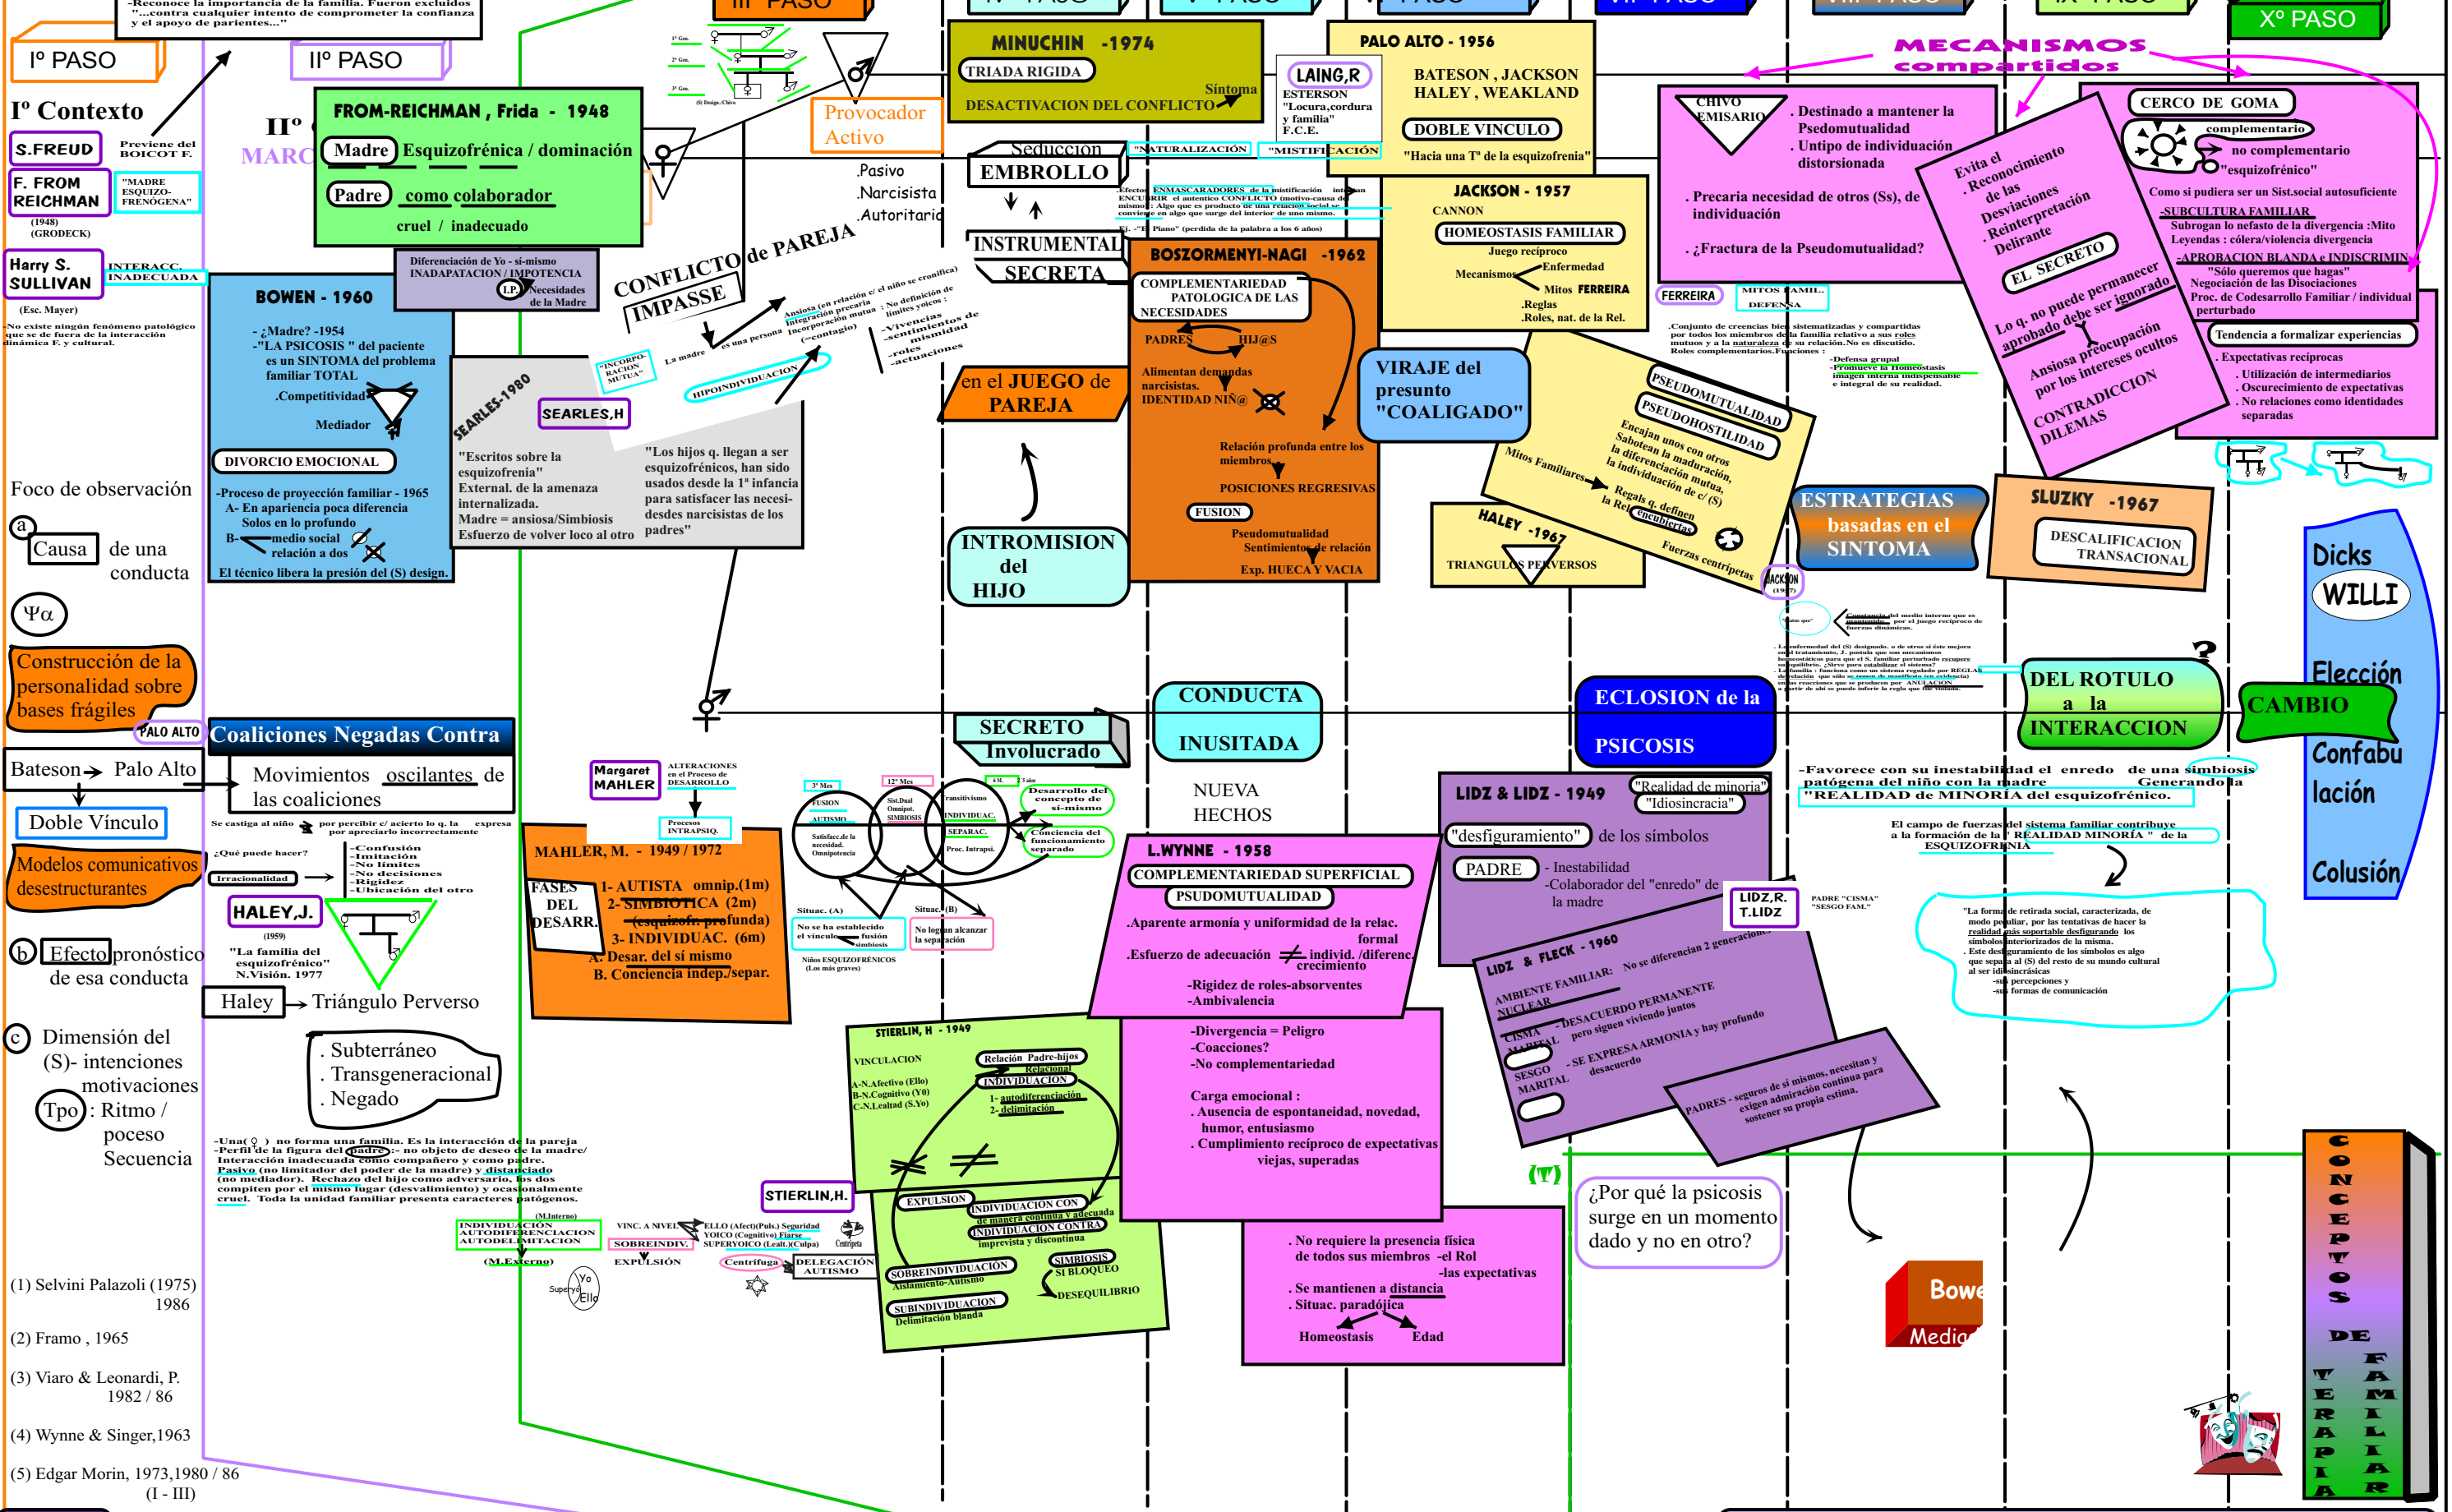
-Reconoce la importancia de la familia. Fueron excluidos "...contra cualquier intento de comprometer la confianza y el apoyo de parientes..."

Iº PASO

IIº PASO

IIIº PASO

Iº Contexto

S.FREUD

Previene del BOICOT F.

F. FROM REICHMAN

"MADRE ESQUIZO-FRENÓGENA"

(1948) (GRODECK)

Harry S. SULLIVAN

INTERACC. INADECUADA

(Esc. Mayer)

-No existe ningún fenómeno patológico que se de fuera de la interacción dinámica F. y cultural.

Foco de observación

a Causa de una conducta

Ψα

Construcción de la personalidad sobre bases frágiles

PALO ALTO

Bateson → Palo Alto

Doble Vínculo

Modelos comunicativos desestructurantes

b Efecto pronóstico de esa conducta

c Dimensión del (S)- intenciones motivaciones

Tpo : Ritmo / poceso Secuencia

(1) Selvini Palazoli (1975) 1986

(2) Framo , 1965

(3) Viaro & Leonardi, P. 1982 / 86

(4) Wynne & Singer,1963

(5) Edgar Morin, 1973,1980 / 86 (I - III)

IIº MARCO

FROM-REICHMAN , Frida - 1948

Madre Esquizofrénica / dominación

Padre como colaborador

cruel / inadecuado

Provocador Activo

.Pasivo
.Narcisista
.Autoritario

Diferenciación de Yo - sí-mismo INADAPATACION / IMPOTENCIA

I.P. Necesidades de la Madre

BOWEN - 1960

- ¿Madre? -1954
-"LA PSICOSIS " del paciente es un SINTOMA del problema familiar TOTAL
.Competitividad
Mediador

DIVORCIO EMOCIONAL

-Proceso de proyección familiar - 1965
A- En aparición poca diferencia Solos en lo profundo
B- medio social relación a dos

El técnico libera la presión del (S) design.

SEARLES-1980

SEARLES,H

"Escritos sobre la esquizofrenia"
External. de la amenaza internalizada.
Madre = ansiosa/Simbiosis
Esfuerzo de volver loco al otro

"Los hijos q. llegan a ser esquizofrénicos, han sido usados desde la 1ª infancia para satisfacer las necesidades desdes narcisistas de los padres"

CONFLICTO de PAREJA

IMPASSE

"INCORPORACION MUTUA"

La madre es una persona

HIPOINDIVIDUACION

Ansiosa (en relación c/ el niño se cronifica)
Integración precaria
Incorporación mutua
(=contagio)

: No definición de límites yoicos :
-Vivencias
-sentimientos de mismidad
-roles
-actuaciones

Coaliciones Negadas Contra

Movimientos oscilantes de las coaliciones

Se castiga al niño por percibir c/ acierto lo q. la expresa por apreciarlo incorrectamente

¿Qué puede hacer?

Irracionalidad

-Confusión
-Imitación
-No límites
-No decisiones
-Rigidez
-Ubicación del otro

HALEY,J.

"La familia del esquizofrénico" N.Visión. 1977
(1959)

Haley → Triángulo Perverso

. Subterráneo
. Transgeneracional
. Negado

-Una( ♀ ) no forma una familia. Es la interacción de la pareja
-Perfil de la figura del padre :- no objeto de deseo de la madre/ Interacción inadecuada como compañero y como padre.
Pasivo (no limitador del poder de la madre) y distanciado (no mediador). Rechazo del hijo como adversario, los dos compiten por el mismo lugar (desvalimiento) y ocasionalmente cruel. Toda la unidad familiar presenta caracteres patógenos.

Margaret MAHLER

ALTERACIONES en el Proceso de DESARROLLO

Procesos INTRAPSIQ.

MAHLER, M. - 1949 / 1972

FASES DEL DESARR.

1- AUTISTA omnip.(1m)
2- SIMBIOTICA (2m) (esquizofr. profunda)
3- INDIVIDUAC. (6m)
A- Desar. del sí mismo
B. Conciencia indep./separ.

3º Mes
12º Mes
FUSION
AUTISMO
Satisfacc.de la necesidad. Omnipotencia
Sist.Dual Omnipot. SIMBIOSIS
rransitivismo
INDIVIDUAC.
SEPARAC.
Proc. Intrapsi.
Desarrollo del concepto de sí-mismo
Conciencia del funcionamiento separado

Situac. (A)
No se ha establecido el vínculo fusión simbiosis
Situac. (B)
No logran alcanzar la separación
Niños ESQUIZOFRÉNICOS (Los más graves)

INDIVIDUACION AUTODIFERENCIACION AUTODELIMITACION

(M.Interno)

(M.Externo)

VINC. A NIVEL
ELLO (Afect)(Puls.) Seguridad
YOICO (Cognitivo) Fiarse
SUPERYOICO (Lealt.)(Culpa)

SOBREINDIV.

EXPULSIÓN

Centrífuga

Centripeta

DELEGACIÓN AUTISMO

Yo Superyó Ello

STIERLIN,H.

STIERLIN, H - 1949

VINCULACION
A-N.Afectivo (Ello)
B-N.Cognitivo (YO)
C-N.Lealtad (S.Yo)

Relación Padre-hijos Relacional

INDIVIDUACION
1- autodiferenciación
2- delimitación

EXPULSION

INDIVIDUACION CON de manera continua y adecuada

INDIVIDUACION CONTRA imprevista y discontinua

SOBREINDIVIDUACIÓN Aislamiento-Autismo

SIMBIOSIS SI BLOQUEO

DESEQUILIBRIO

SUBINDIVIDUACION Delimitación blanda

MINUCHIN -1974

TRIADA RIGIDA

Síntoma

DESACTIVACION DEL CONFLICTO

Seducción

EMBROLLO

INSTRUMENTAL

SECRETA

en el JUEGO de PAREJA

INTROMISION del HIJO

SECRETO Involucrado

CONDUCTA INUSITADA

NUEVA HECHOS

LAING,R

ESTERSON "Locura,cordura y familia" F.C.E.

"NATURALIZACIÓN"

"MISTIFICACIÓN"

-Efectos ENMASCARADORES de la mistificación
ENCUBRIR el autentico CONFLICTO

El -"El Piano" (perdida de la palabra a los 6 años)

PALO ALTO - 1956

BATESON , JACKSON HALEY , WEAKLAND

DOBLE VINCULO

"Hacia una T" de la esquizofrenia"

JACKSON - 1957

CANNON

HOMEOSTASIS FAMILIAR

Juego recíproco

Mecanismos
Enfermedad
Mitos FERREIRA
.Reglas
.Roles, nat. de la Rel.

BOSZORMENYI-NAGI -1962

COMPLEMENTARIEDAD PATOLOGICA DE LAS NECESIDADES

PADRES
HIJ@S

Alimentan demandas narcisistas.
IDENTIDAD NIÑ@

Relación profunda entre los miembros

POSICIONES REGRESIVAS

FUSION

Pseudomutualidad
Sentimiento de relación
Exp. HUECA Y VACIA

VIRAJE del presunto "COALIGADO"

FERREIRA

MITOS FAMIL. DEFENSA

.Conjunto de creencias bien sistematizadas y compartidas por todos los miembros de la familia relativo a sus roles mutuos y a la naturaleza de su relación.No es discutido.
Roles complementarios.Funciones :
-Defensa grupal
-Promueve la Homeostasis
imagen interna indispensable
e integral de su realidad.

PSEUDOMUTUALIDAD

PSEUDOHOSTILIDAD

Encajan unos con otros
Sabotean la maduración, la diferenciación mutua, la individuación de c/ (S)

Mitos Familiares

Regals q. definen la Rel. encubiertas

Fuerzas centrípetas

HALEY -1967

TRIANGULOS PERVERSOS

JACKSON (1967)

ECLOSION de la PSICOSIS

LIDZ & LIDZ - 1949

"Realidad de minoría"

"Idiosincracia"

"desfiguramiento" de los símbolos

PADRE
- Inestabilidad
-Colaborador del "enredo" de la madre

LIDZ,R. T.LIDZ

PADRE "CISMA"
"SESGO FAM."

LIDZ & FLECK - 1960

AMBIENTE FAMILIAR: No se diferencian 2 generaciones
NUCLEAR
CISMA MARITAL -DESACUERDO PERMANENTE pero siguen viviendo juntos
SESGO MARITAL -SE EXPRESA ARMONIA y hay profundo desacuerdo

PADRES - seguros de sí mismos, necesitan y exigen admiración continua para sostener su propia estima.

L.WYNNE - 1958

COMPLEMENTARIEDAD SUPERFICIAL

PSUDOMUTUALIDAD

.Aparente armonía y uniformidad de la relac. formal
.Esfuerzo de adecuación ≠ individ. /diferenc. crecimiento
-Rigidez de roles-absorventes
-Ambivalencia

-Divergencia = Peligro
-Coacciones?
-No complementariedad

Carga emocional :
. Ausencia de espontaneidad, novedad, humor, entusiasmo
. Cumplimiento recíproco de expectativas viejas, superadas

. No requiere la presencia física de todos sus miembros -el Rol -las expectativas
. Se mantienen a distancia
. Situac. paradójica

Homeostasis
Edad

¿Por qué la psicosis surge en un momento dado y no en otro?

MECANISMOS compartidos

CHIVO EMISARIO

. Destinado a mantener la Pseudomutualidad
. Untipo de individuación distorsionada

. Precaria necesidad de otros (Ss), de individuación

. ¿Fractura de la Pseudomutualidad?

Evita el Reconocimiento de las Desviaciones Reinterpretación Delirante

EL SECRETO

Lo q. no puede permanecer aprobado debe ser ignorado

Ansiosa preocupación por los intereses ocultos

CONTRADICCION DILEMAS

CERCO DE GOMA

complementario

no complementario

"esquizofrénico"

Como si pudiera ser un Sist.social autosuficiente

-SUBCULTURA FAMILIAR
Subrogan lo nefasto de la divergencia :Mito
Leyendas : cólera/violencia divergencia
-APROBACION BLANDA e INDISCRIMIN
"Sólo queremos que hagas"
Negociación de las Disociaciones
Proc. de Codesarrollo Familiar / individual perturbado

Tendencia a formalizar experiencias

. Expectativas recíprocas
. Utilización de intermediarios
. Oscurecimiento de expectativas
. No relaciones como identidades separadas

ESTRATEGIAS basadas en el SINTOMA

SLUZKY -1967

DESCALIFICACION TRANSACIONAL

Dicks

WILLI

Elección

Confabulación

Colusión

DEL ROTULO a la INTERACCION

CAMBIO

-Favorece con su inestabilidad el enredo de una simbiosis patógena del niño con la madre Generando la
"REALIDAD DE MINORÍA del esquizofrénico.

El campo de fuerzas del sistema familiar contribuye a la formación de la " REALIDAD MINORÍA " de la ESQUIZOFRENIA

"La forma de retirada social, caracterizada, de modo peculiar, por las tentativas de hacer la realidad más soportable desfigurando los símbolos interiorizados de la misma.
. Este desfiguramiento de los símbolos es algo que separa al (S) del resto de su mundo cultural al ser idiosincrásicas
-sus percepciones y
-sus formas de comunicación

(T)

Bowen Media

CONCEPTOS DE TERAPIA FAMILIAR

XIº PASO